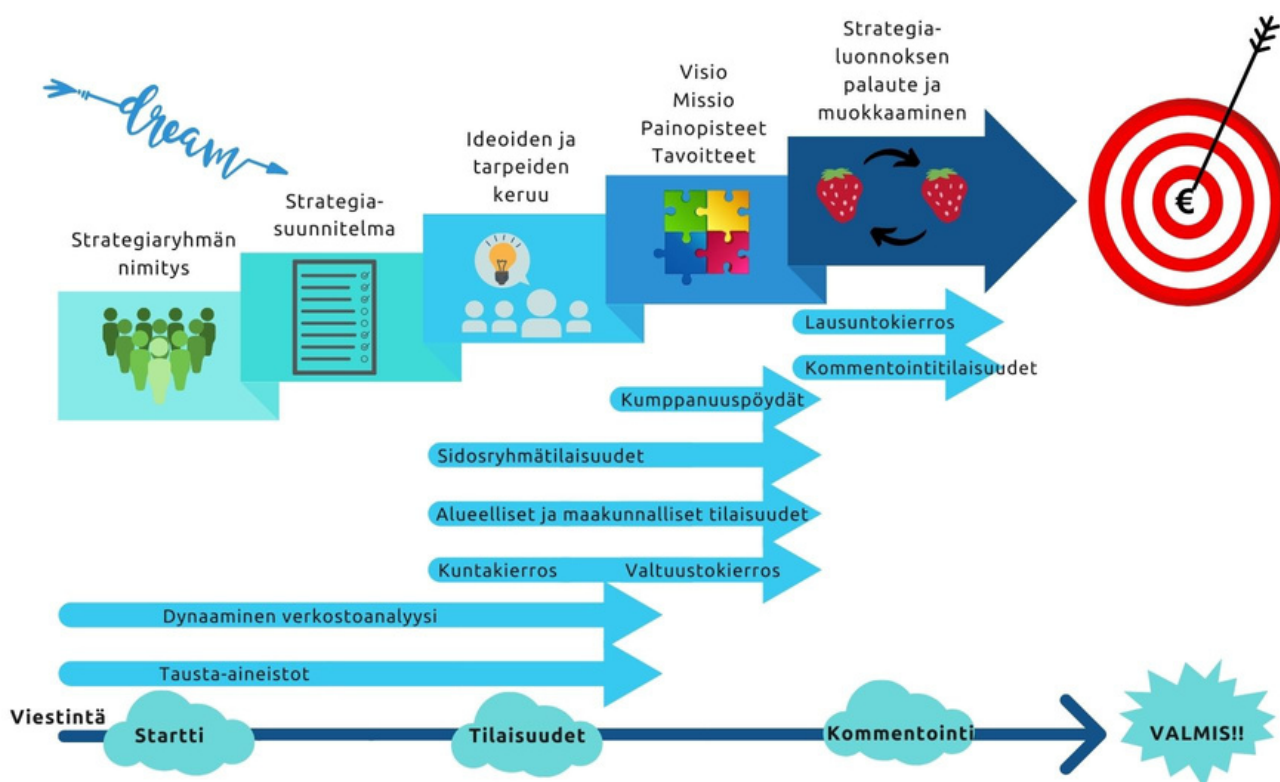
dream

Strategiaryhmän nimitys

Strategia-suunnitelma

Ideoiden ja tarpeiden keruu

Visio
Missio
Painopisteet
Tavoitteet

Strategia-luonnoksen palaute ja muokkaaminen

€

Lausuntokierros

Kommentointitilaisuudet

Kumppanuuspöydät

Sidosryhmätilaisuudet

Alueelliset ja maakunnalliset tilaisuudet

Kuntakierros

Valtuustokierros

Dynaaminen verkostoanalyysi

Tausta-aineistot

Viestintä

Startti

Tilaisuudet

Kommentointi

VALMIS!!